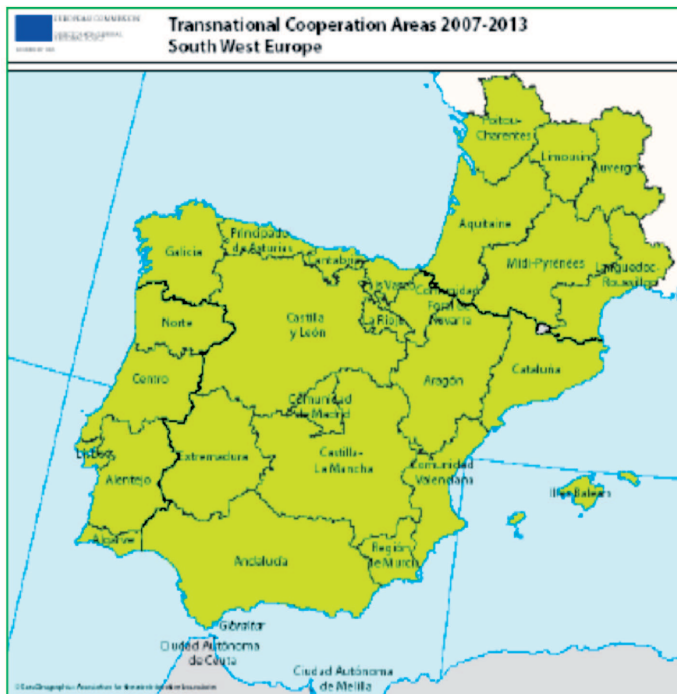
EUROPEAN COMMISSION
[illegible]

Transnational Cooperation Areas 2007-2013
South West Europe

Poitou-Charentes
Limousin
Auvergne
Aquitaine
Midi-Pyrénées
Languedoc-Roussillon
Galicia
Principado de Asturias
Cantabria
País Vasco
Comunidad Foral de Navarra
Norte
Castilla y León
La Rioja
Cataluña
Aragón
Centro
Comunidad de Madrid
Lisboa
Extremadura
Castilla-La Mancha
Alentejo
Comunidad Valenciana
Illes Balears
Algarve
Andalucía
Región de Murcia
Gibraltar
Ciudad Autónoma de Ceuta
Ciudad Autónoma de Melilla
© EuroGeographics Association for the administrative boundaries